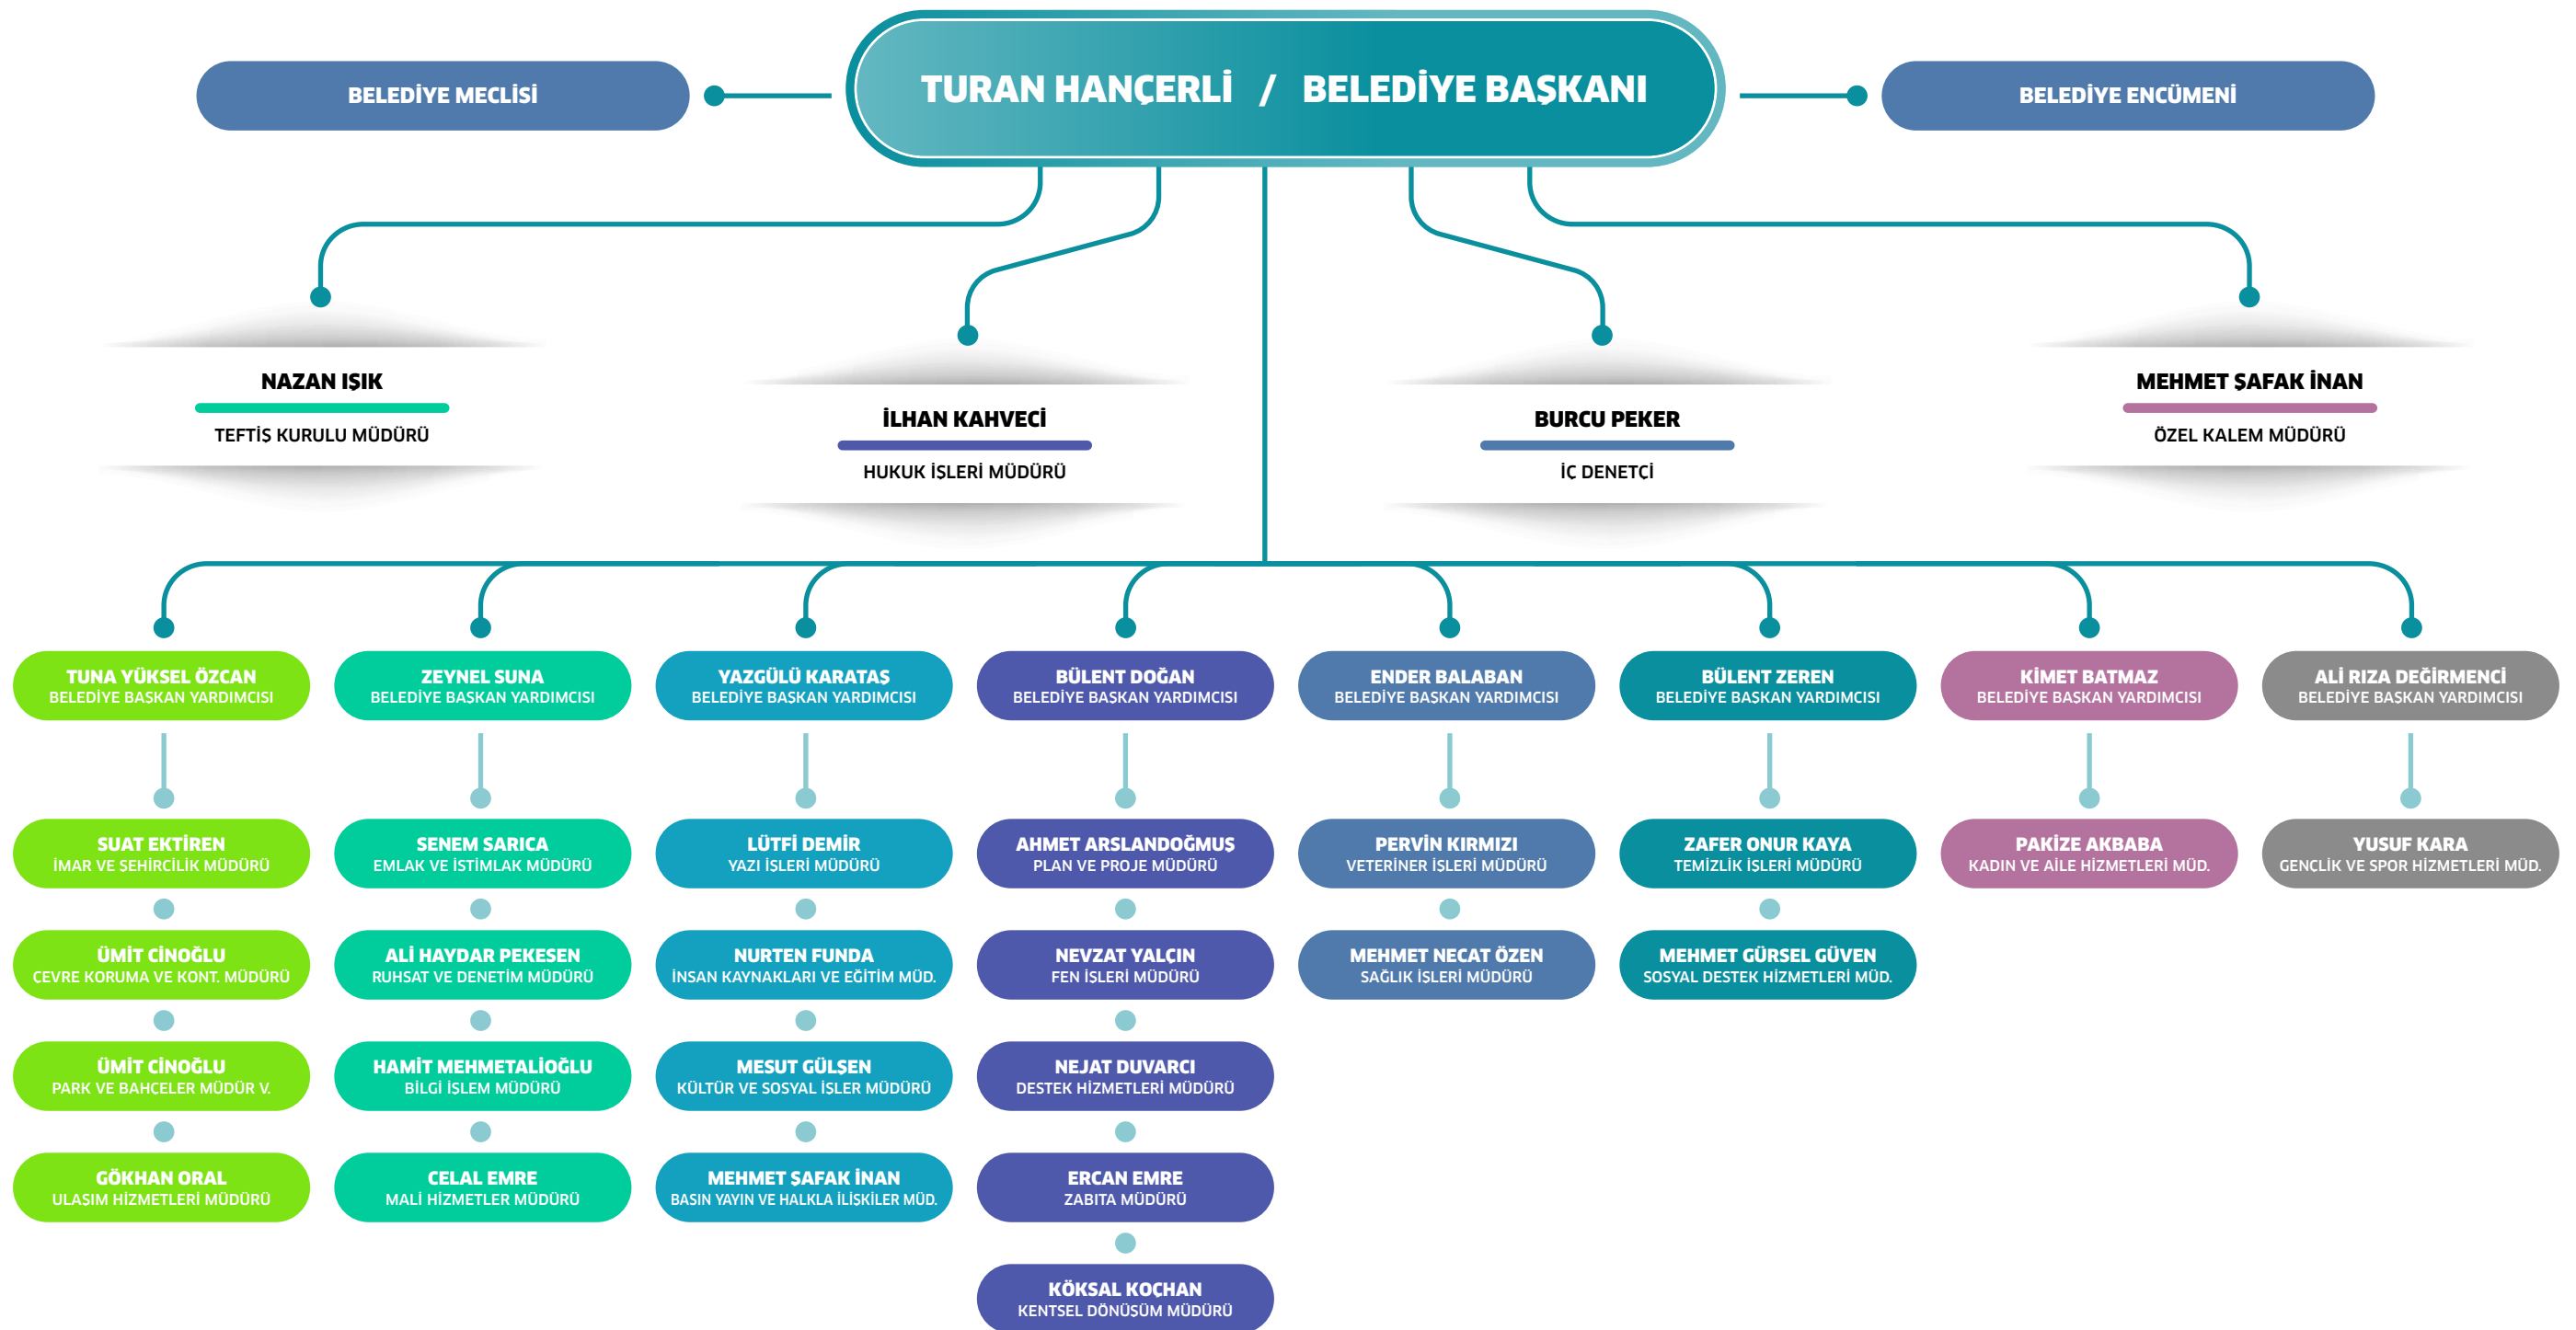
BELEDİYE MECLİSİ

TURAN HANÇERLİ / BELEDİYE BAŞKANI

BELEDİYE ENCÜMENİ

NAZAN IŞIK
TEFTİŞ KURULU MÜDÜRÜ

İLHAN KAHVECİ
HUKUK İŞLERİ MÜDÜRÜ

BURCU PEKER
İÇ DENETÇİ

MEHMET ŞAFAK İNAN
ÖZEL KALEM MÜDÜRÜ

TUNA YÜKSEL ÖZCAN
BELEDİYE BAŞKAN YARDIMCISI

SUAT EKTİREN
İMAR VE ŞEHİRCİLİK MÜDÜRÜ

ÜMİT CİNOĞLU
ÇEVRE KORUMA VE KONT. MÜDÜRÜ

ÜMİT CİNOĞLU
PARK VE BAHÇELER MÜDÜR V.

GÖKHAN ORAL
ULAŞIM HİZMETLERİ MÜDÜRÜ

ZEYNEL SUNA
BELEDİYE BAŞKAN YARDIMCISI

SENEM SARICA
EMLAK VE İSTİMLAK MÜDÜRÜ

ALİ HAYDAR PEKESEN
RUHSAT VE DENETİM MÜDÜRÜ

HAMİT MEHMETALİOĞLU
BİLGİ İŞLEM MÜDÜRÜ

CELAL EMRE
MALİ HİZMETLER MÜDÜRÜ

YAZGÜLÜ KARATAŞ
BELEDİYE BAŞKAN YARDIMCISI

LÜTFİ DEMİR
YAZI İŞLERİ MÜDÜRÜ

NURTEN FUNDA
İNSAN KAYNAKLARI VE EĞİTİM MÜD.

MESUT GÜLŞEN
KÜLTÜR VE SOSYAL İŞLER MÜDÜRÜ

MEHMET ŞAFAK İNAN
BASIN YAYIN VE HALKLA İLİŞKİLER MÜD.

BÜLENT DOĞAN
BELEDİYE BAŞKAN YARDIMCISI

AHMET ARSLANDOĞMUŞ
PLAN VE PROJE MÜDÜRÜ

NEVZAT YALÇIN
FEN İŞLERİ MÜDÜRÜ

NEJAT DUVARCI
DESTEK HİZMETLERİ MÜDÜRÜ

ERCAN EMRE
ZABITA MÜDÜRÜ

KÖKSAL KOÇHAN
KENTSEL DÖNÜŞÜM MÜDÜRÜ

ENDER BALABAN
BELEDİYE BAŞKAN YARDIMCISI

PERVİN KIRMIZI
VETERİNER İŞLERİ MÜDÜRÜ

MEHMET NECAT ÖZEN
SAĞLIK İŞLERİ MÜDÜRÜ

BÜLENT ZEREN
BELEDİYE BAŞKAN YARDIMCISI

ZAFER ONUR KAYA
TEMİZLİK İŞLERİ MÜDÜRÜ

MEHMET GÜRSEL GÜVEN
SOSYAL DESTEK HİZMETLERİ MÜD.

KİMET BATMAZ
BELEDİYE BAŞKAN YARDIMCISI

PAKİZE AKBABA
KADIN VE AİLE HİZMETLERİ MÜD.

ALİ RIZA DEĞİRMENCİ
BELEDİYE BAŞKAN YARDIMCISI

YUSUF KARA
GENÇLİK VE SPOR HİZMETLERİ MÜD.